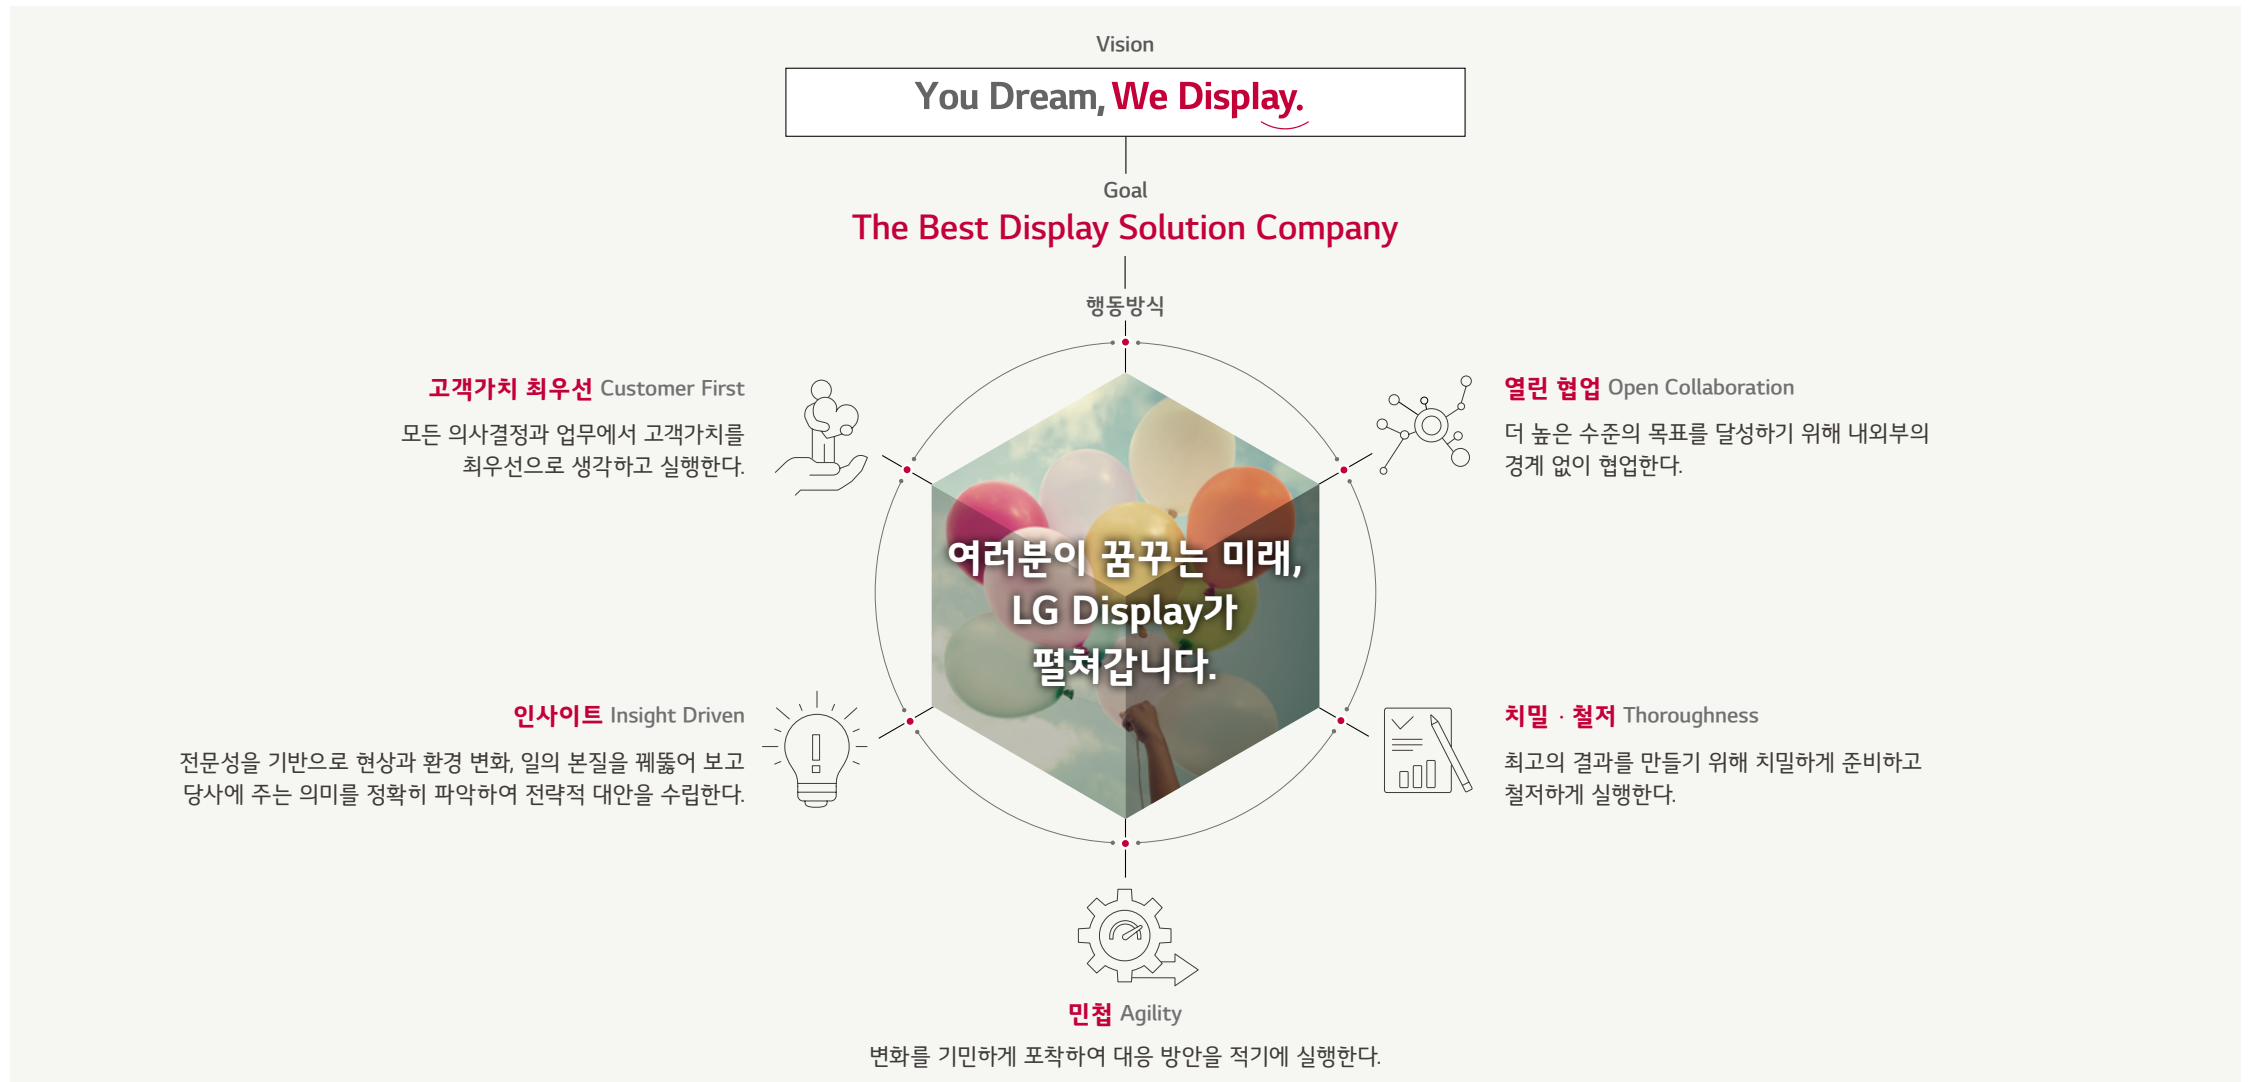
Vision

You Dream, We Display.

Goal

The Best Display Solution Company

행동방식

고객가치 최우선 Customer First

모든 의사결정과 업무에서 고객가치를 최우선으로 생각하고 실행한다.

열린 협업 Open Collaboration

더 높은 수준의 목표를 달성하기 위해 내외부의 경계 없이 협업한다.

여러분이 꿈꾸는 미래, LG Display가 펼쳐갑니다.

인사이트 Insight Driven

전문성을 기반으로 현상과 환경 변화, 일의 본질을 꿰뚫어 보고 당사에 주는 의미를 정확히 파악하여 전략적 대안을 수립한다.

치밀 · 철저 Thoroughness

최고의 결과를 만들기 위해 치밀하게 준비하고 철저하게 실행한다.

민첩 Agility

변화를 기민하게 포착하여 대응 방안을 적기에 실행한다.